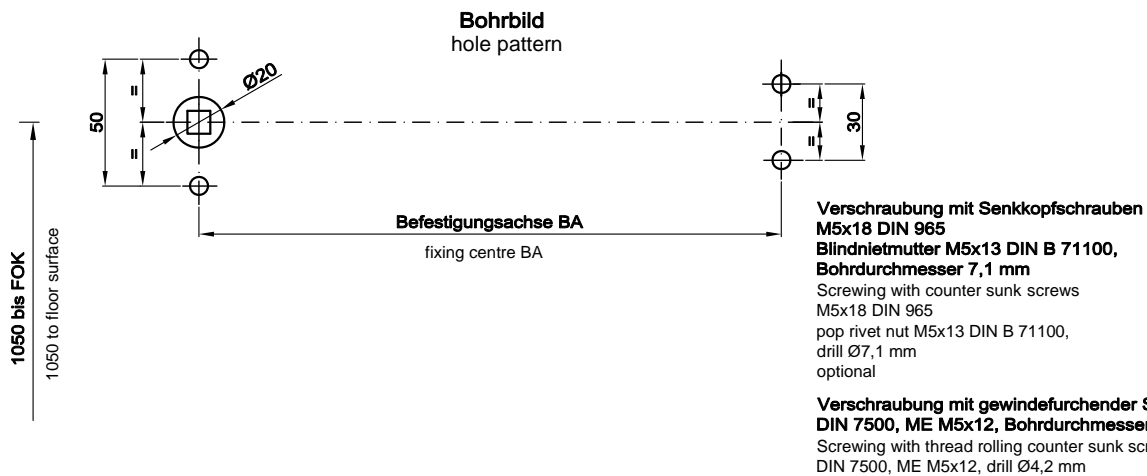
Bohrbild
hole pattern

50

=

=

Ø20

=

=

30

1050 bis FOK

1050 to floor surface

Befestigungsachse BA

fixing centre BA

Verschraubung mit Senkkopfschrauben M5x18 DIN 965
Blindnietmutter M5x13 DIN B 71100, Bohrdurchmesser 7,1 mm
Screwing with counter sunk screws M5x18 DIN 965
pop rivet nut M5x13 DIN B 71100, drill Ø7,1 mm
optional

Verschraubung mit gewindefurchender S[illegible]
DIN 7500, ME M5x12, Bohrdurchmesser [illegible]
Screwing with thread rolling counter sunk scr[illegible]
DIN 7500, ME M5x12, drill Ø4,2 mm